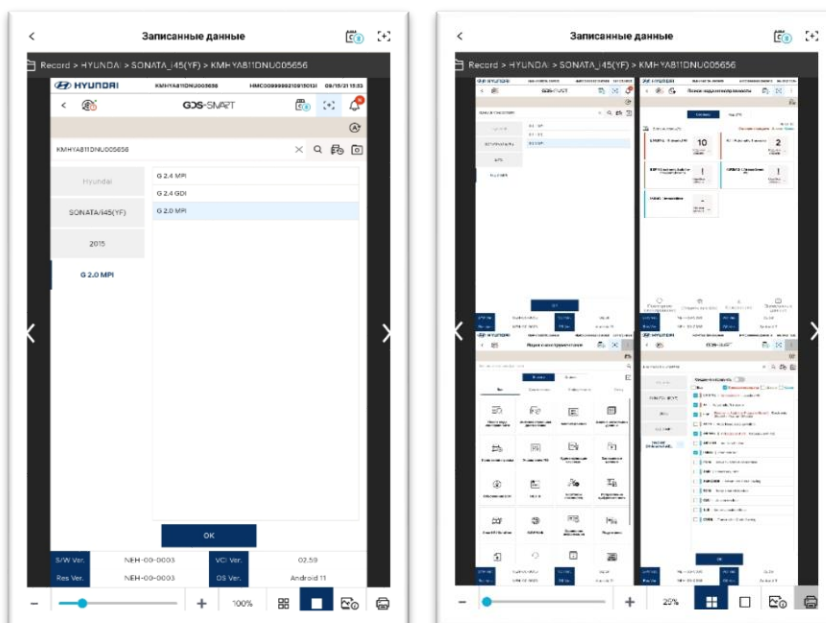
Записанные данные

Record > HYUNDAI > SONATA_I45(YF) > KMHYA811DNU005656

HYUNDAI KMHYA811DNU005656 08/10/21 13:53

GDS-SMART

KMHYA811DNU005656

Hyundai

SONATA/i45(YF)

2015

G 2.0 MPI

G 2.4 MPI

G 2.4 GDI

G 2.0 MPI

OK

S/W Ver. NEH-00-0003 VCI Ver. 02.59

Res Ver. NEH-00-0003 OS Ver. Android 11

100%

Записанные данные

Record > HYUNDAI > SONATA_I45(YF) > KMHYA811DNU005656

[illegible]

25%